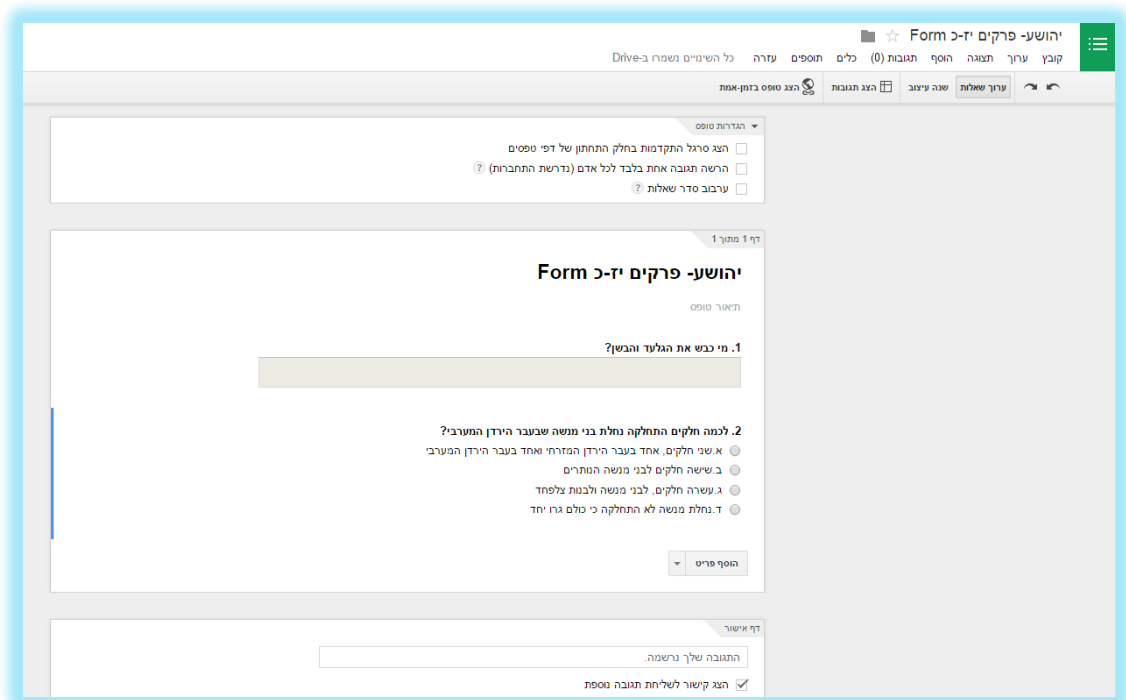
יהושע- פרקים יז-כ Form

קובץ ערוך תצוגה הוסף תגובות (0) כלים תוספים עזרה כל השינויים נשמרו ב-Drive

ערוך שאלות שנה עיצוב הצג תגובות הצג טופס בזמן-אמת

הגדרות טופס

הצג סרגל התקדמות בחלק התחתון של דפי טפסים

הרשה תגובה אחת בלבד לכל אדם (נדרשת התחברות) ?

ערבוב סדר שאלות ?

דף 1 מתוך 1

יהושע- פרקים יז-כ Form

תיאור טופס

1. מי כבש את הגלעד והבשן?

2. לכמה חלקים התחלקה נחלת בני מנשה שבעבר הירדן המערבי?

א.שני חלקים, אחד בעבר הירדן המזרחי ואחד בעבר הירדן המערבי

ב.שישה חלקים לבני מנשה הנותרים

ג.עשרה חלקים, לבני מנשה ולבנות צלפחד

ד.נחלת מנשה לא התחלקה כי כולם גרו יחד

הוסף פריט

דף אישור

התגובה שלך נרשמה.

הצג קישור לשליחת תגובה נוספת